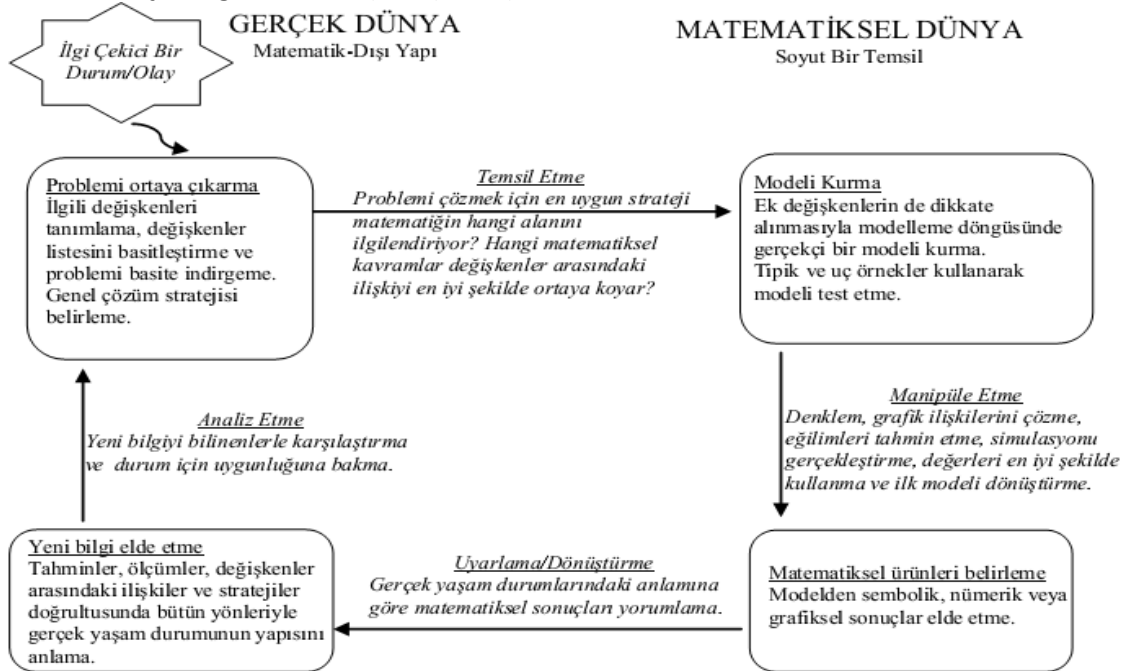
İlgi Çekici Bir Durum/Olay

GERÇEK DÜNYA
Matematik-Dışı Yapı

MATEMATİKSEL DÜNYA
Soyut Bir Temsil

Problemi ortaya çıkarma
İlgili değişkenleri tanımlama, değişkenler listesini basitleştirme ve problemi basite indirgeme. Genel çözüm stratejisi belirleme.

Temsil Etme
Problemi çözmek için en uygun strateji matematiğin hangi alanını ilgilendiriyor? Hangi matematiksel kavramlar değişkenler arasındaki ilişkiyi en iyi şekilde ortaya koyar?

Modeli Kurma
Ek değişkenlerin de dikkate alınmasıyla modelleme döngüsünde gerçekçi bir modeli kurma. Tipik ve uç örnekler kullanarak modeli test etme.

Manipüle Etme
Denklem, grafik ilişkilerini çözme, eğilimleri tahmin etme, simulasyonu gerçekleştirme, değerleri en iyi şekilde kullanma ve ilk modeli dönüştürme.

Analiz Etme
Yeni bilgiyi bilinenlerle karşılaştırma ve durum için uygunluğuna bakma.

Yeni bilgi elde etme
Tahminler, ölçümler, değişkenler arasındaki ilişkiler ve stratejiler doğrultusunda bütün yönleriyle gerçek yaşam durumunun yapısını anlama.

Uyarlama/Dönüştürme
Gerçek yaşam durumlarındaki anlamına göre matematiksel sonuçları yorumlama.

Matematiksel ürünleri belirleme
Modelden sembolik, nümerik veya grafiksel sonuçlar elde etme.